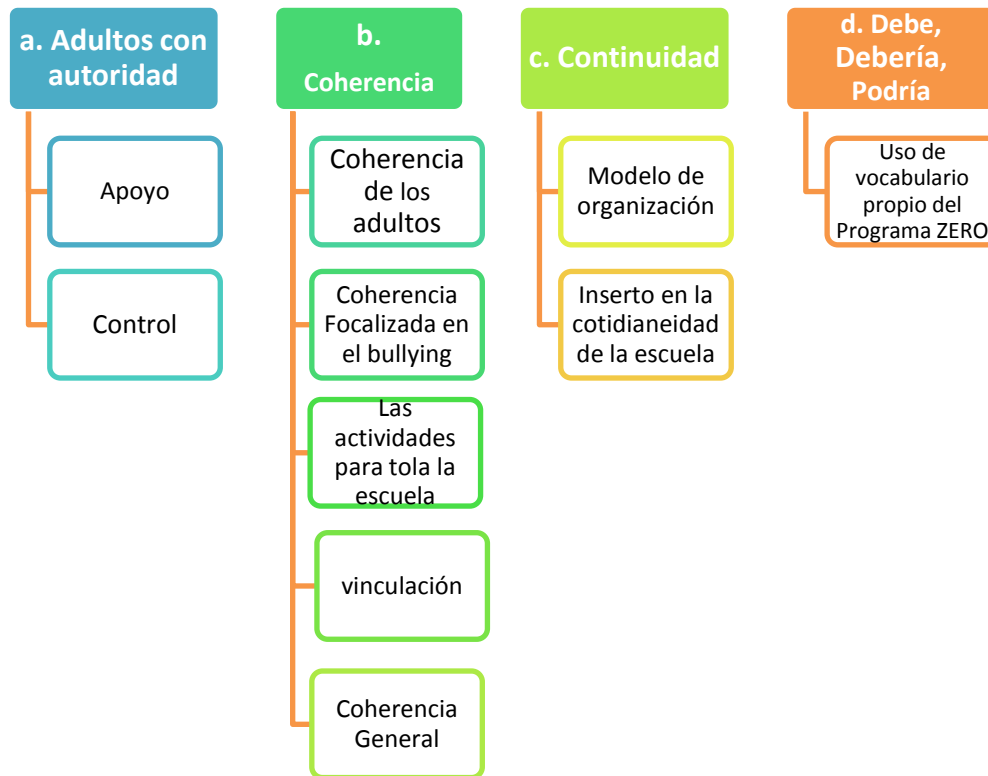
a. Adultos con autoridad

Apoyo

Control

b. Coherencia

Coherencia de los adultos

Coherencia Focalizada en el bullying

Las actividades para tola la escuela

vinculación

Coherencia General

c. Continuidad

Modelo de organización

Inserto en la cotidianeidad de la escuela

d. Debe, Debería, Podría

Uso de vocabulario propio del Programa ZERO